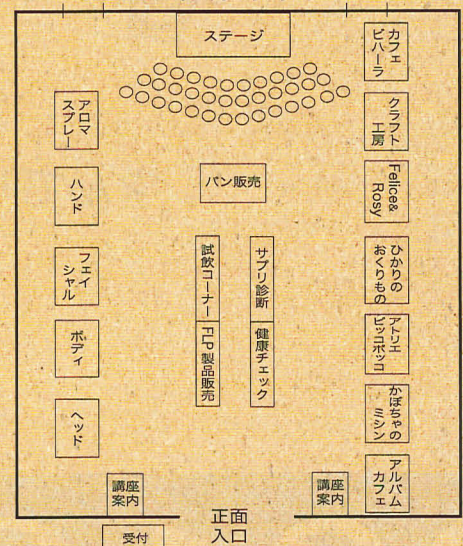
ステージ

カフェ ビハーラ

クラフト 工房

Felice& Rosy

ひかりの おくりもの

アトリエ ピッコポッコ

かぼちゃの ミシン

アルバム カフェ

アロマ スプレー

ハンド

フェイシャル

ボディ

ヘッド

パン販売

試飲コーナー

FLP製品販売

サプリ診断

健康チェック

講座案内

講座案内

正面 入口

受付